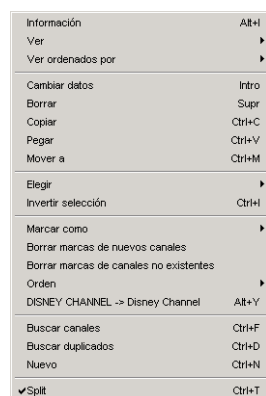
Información Alt+I
Ver
Ver ordenados por

Cambiar datos Intro
Borrar Supr
Copiar Ctrl+C
Pegar Ctrl+V
Mover a Ctrl+M

Elegir
Invertir selección Ctrl+I

Marcar como
Borrar marcas de nuevos canales
Borrar marcas de canales no existentes
Orden
DISNEY CHANNEL -> Disney Channel Alt+Y

Buscar canales Ctrl+F
Buscar duplicados Ctrl+D
Nuevo Ctrl+N

✔Split Ctrl+T